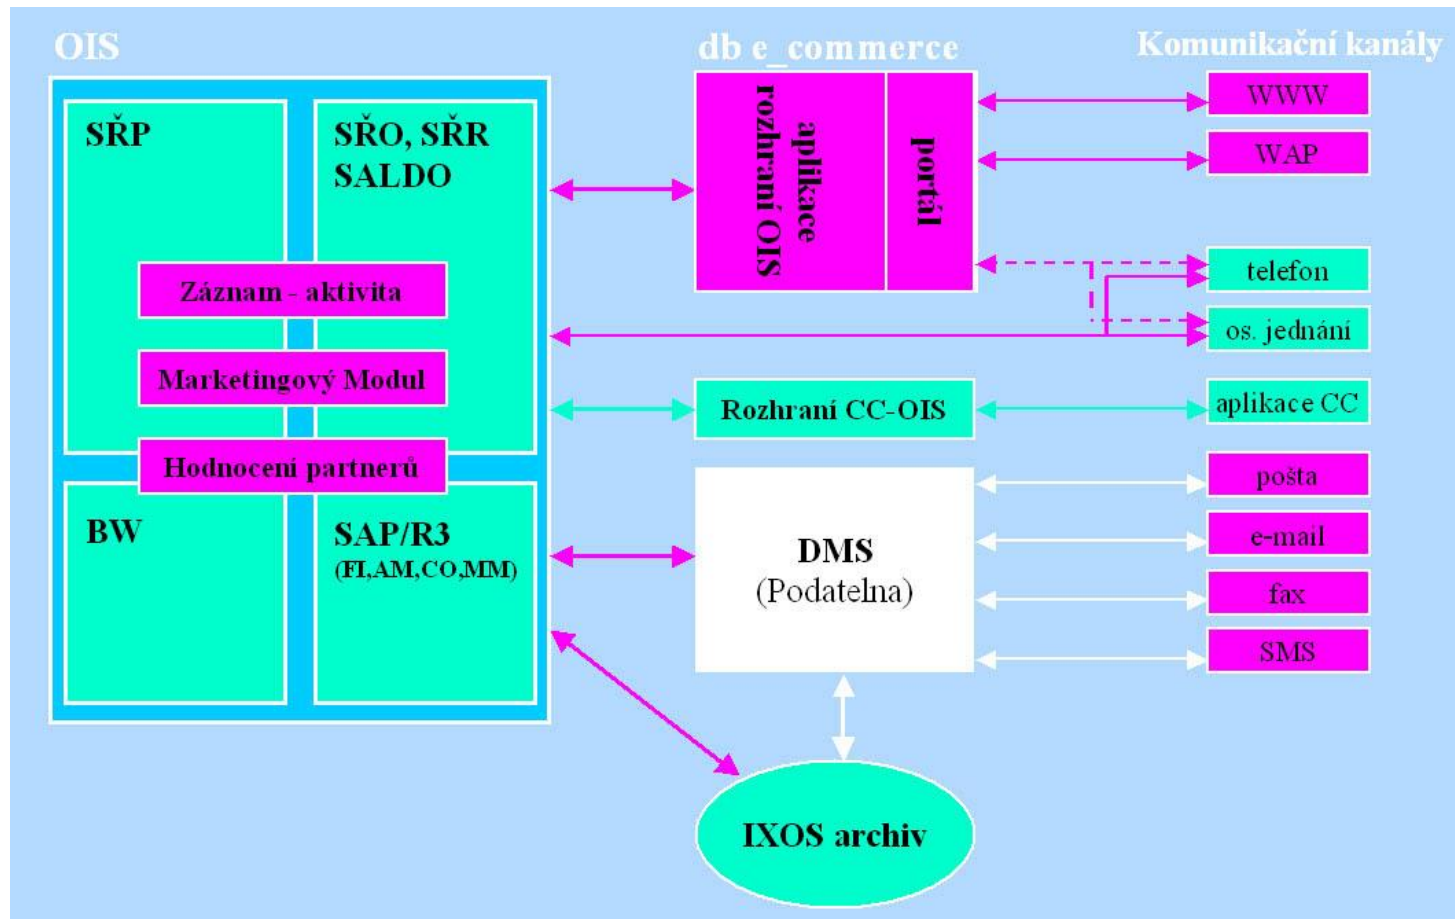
OIS

db e_commerce

Komunikační kanály

SŘP

SŘO, SŘR SALDO

Záznam - aktivita

Marketingový Modul

Hodnocení partnerů

BW

SAP/R3 (FI,AM,CO,MM)

aplikace rozhraní OIS

portál

WWW

WAP

telefon

os. jednání

Rozhraní CC-OIS

aplikace CC

DMS (Podatelna)

pošta

e-mail

fax

SMS

IXOS archiv